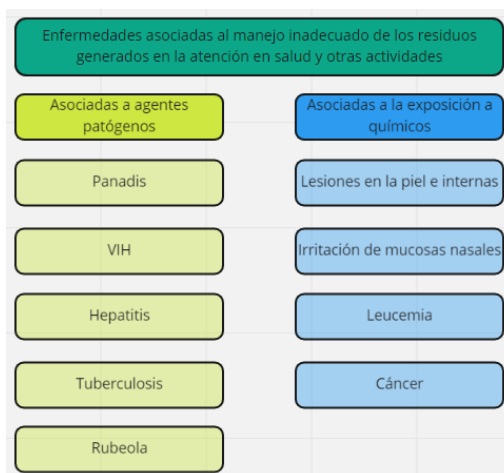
Enfermedades asociadas al manejo inadecuado de los residuos generados en la atención en salud y otras actividades

Asociadas a agentes patógenos

Panadis

VIH

Hepatitis

Tuberculosis

Rubeola

Asociadas a la exposición a químicos

Lesiones en la piel e internas

Irritación de mucosas nasales

Leucemia

Cáncer